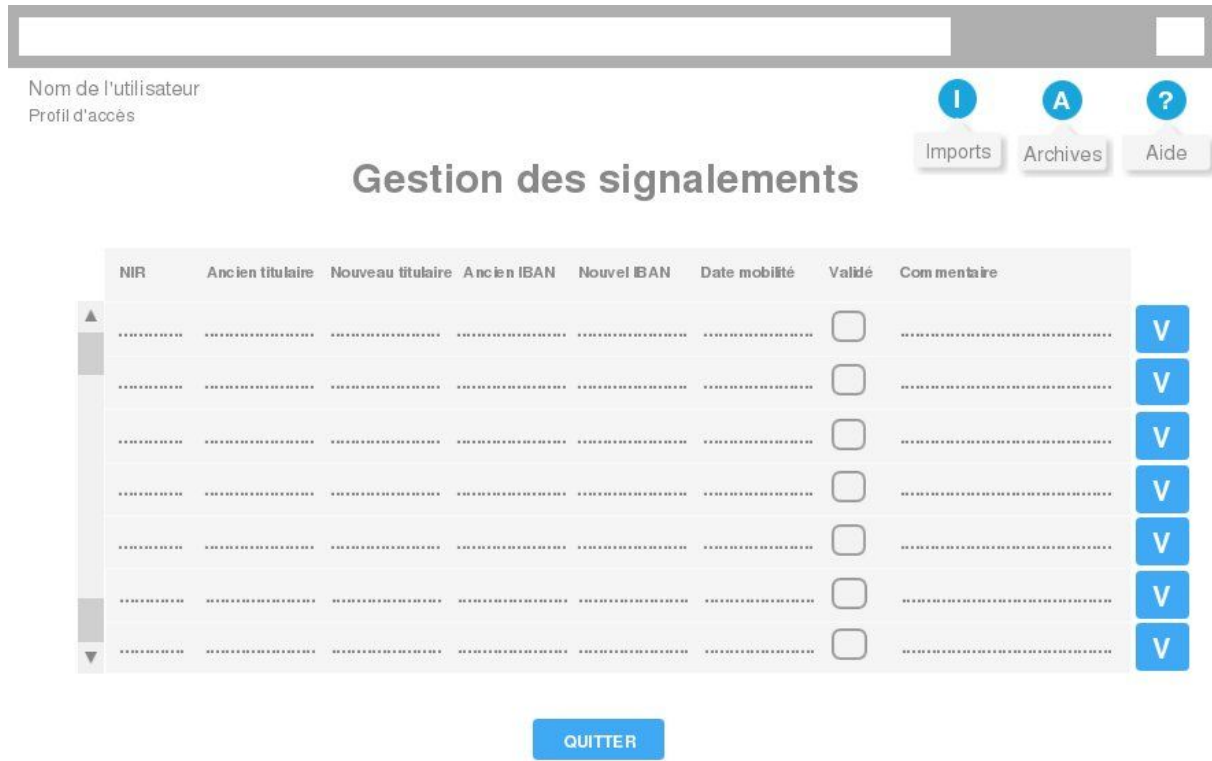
Nom de l'utilisateur
Profil d'accès

I Imports
A Archives
? Aide

Gestion des signalements

| NIR | Ancien titulaire | Nouveau titulaire | Ancien IBAN | Nouvel IBAN | Date mobilité | Validé | Commentaire | |
|---|---|---|---|---|---|---|---|---|
| .......... | .................. | .................. | .................. | .................. | .................. | | .................................... | V |
| .......... | .................. | .................. | .................. | .................. | .................. | | .................................... | V |
| .......... | .................. | .................. | .................. | .................. | .................. | | .................................... | V |
| .......... | .................. | .................. | .................. | .................. | .................. | | .................................... | V |
| .......... | .................. | .................. | .................. | .................. | .................. | | .................................... | V |
| .......... | .................. | .................. | .................. | .................. | .................. | | .................................... | V |
| .......... | .................. | .................. | .................. | .................. | .................. | | .................................... | V |

QUITTER